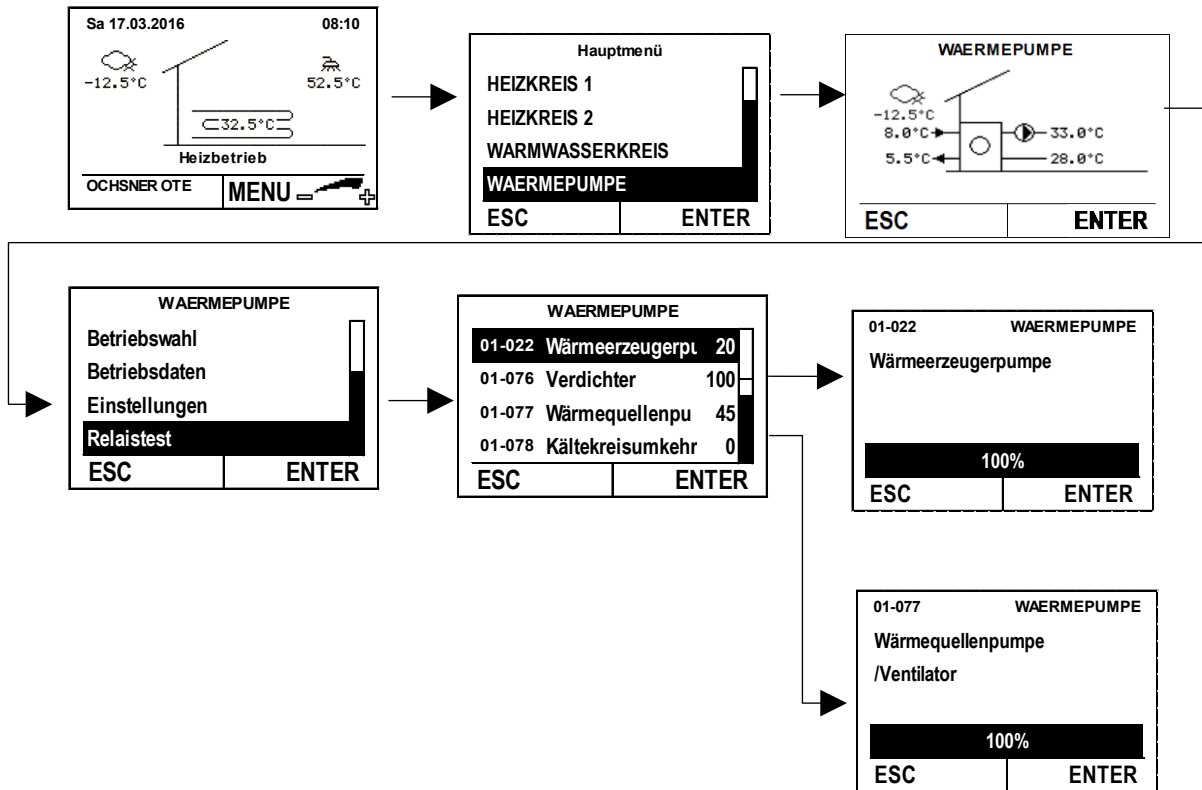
Sa 17.03.2016 08:10

-12.5°C

52.5°C

32.5°C

Heizbetrieb

OCHSNER OTE

MENU

Hauptmenü

HEIZKREIS 1

HEIZKREIS 2

WARMWASSERKREIS

WAERMEPUMPE

ESC ENTER

WAERMEPUMPE

-12.5°C

8.0°C

5.5°C

33.0°C

28.0°C

ESC ENTER

WAERMEPUMPE

Betriebswahl

Betriebsdaten

Einstellungen

Relaistest

ESC ENTER

WAERMEPUMPE

01-022 Wärmeerzeugerpu 20

01-076 Verdichter 100

01-077 Wärmequellenpu 45

01-078 Kältekreisumkehr 0

ESC ENTER

01-022 WAERMEPUMPE

Wärmeerzeugerpumpe

100%

ESC ENTER

01-077 WAERMEPUMPE

Wärmequellenpumpe /Ventilator

100%

ESC ENTER